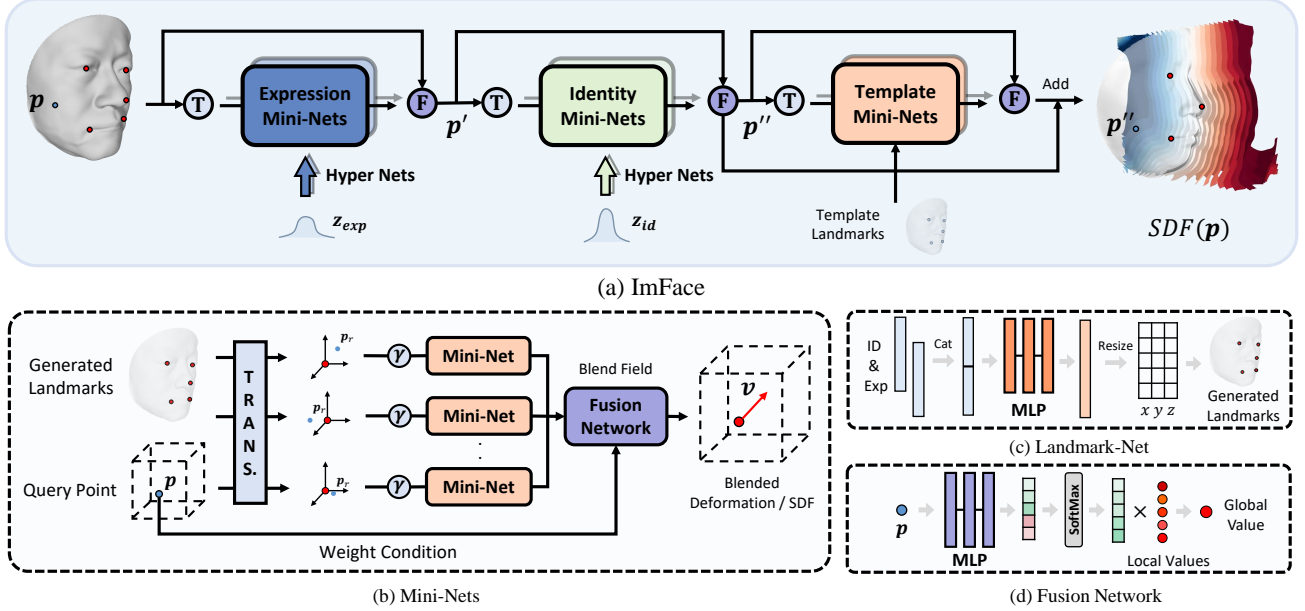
$p$ T Expression Mini-Nets F $p'$ T Identity Mini-Nets F $p''$ T Template Mini-Nets F Add $p''$

Hyper Nets $z_{exp}$ Hyper Nets $z_{id}$ Template Landmarks $SDF(p)$

(a) ImFace

Generated Landmarks

Query Point $p$

T R A N S.

$p_r$ $p_r$ $p_r$

$\gamma$ Mini-Net $\gamma$ Mini-Net $\gamma$ Mini-Net

Blend Field Fusion Network

$v$

Blended Deformation / SDF

Weight Condition

(b) Mini-Nets

ID & Exp Cat MLP Resize $x\ y\ z$ Generated Landmarks

(c) Landmark-Net

$p$ MLP SoftMax × Global Value Local Values

(d) Fusion Network